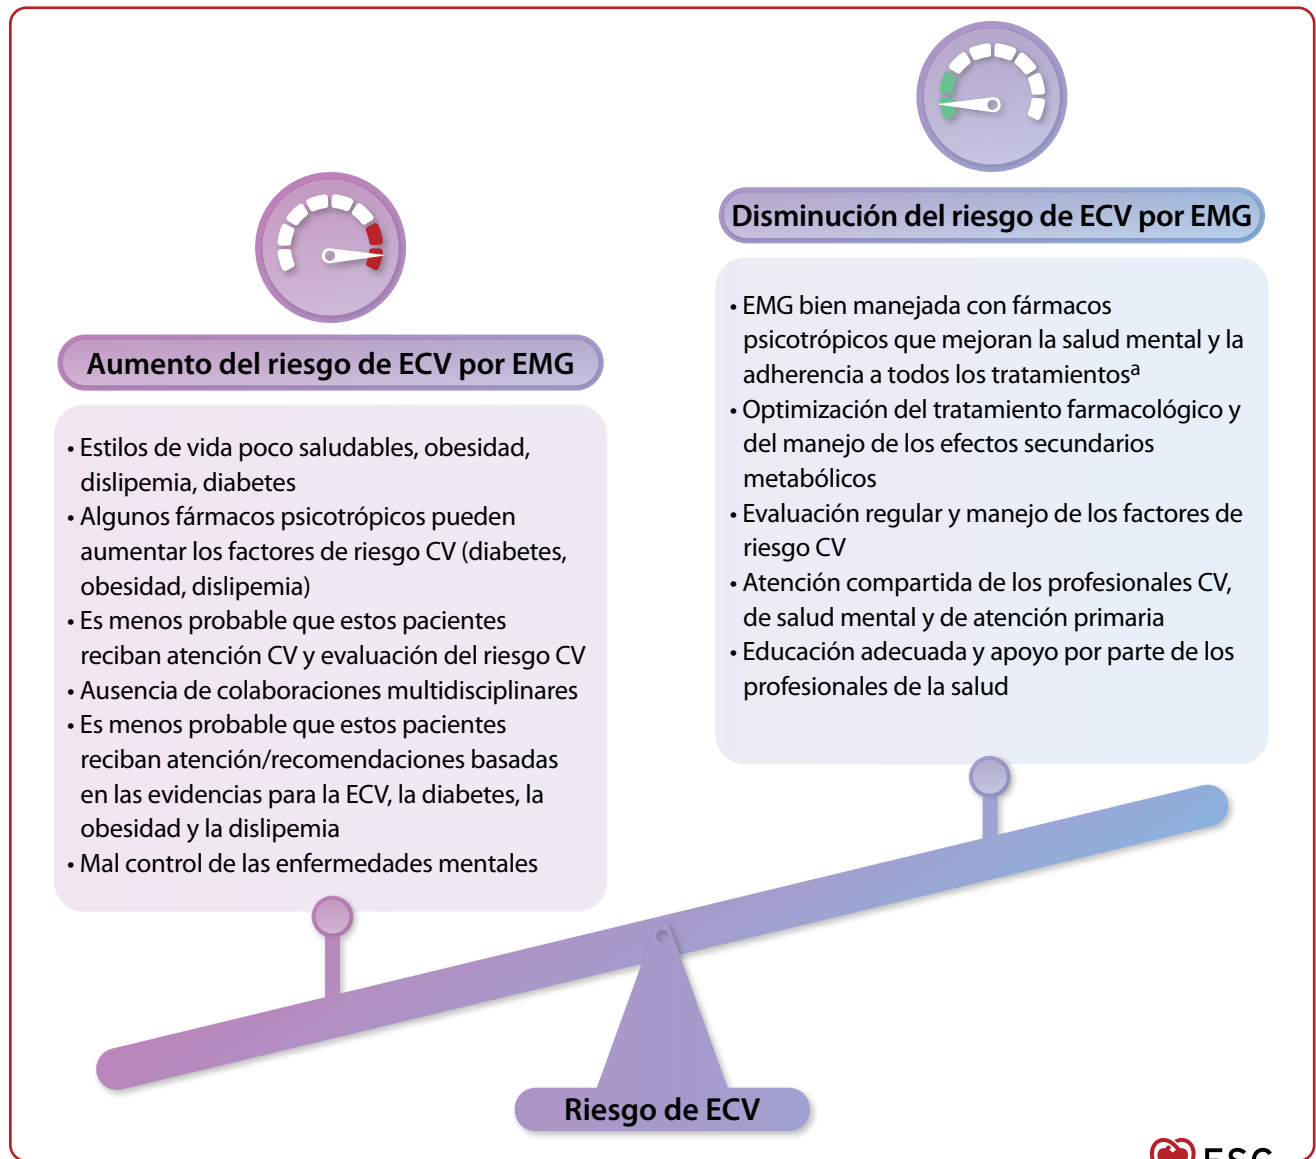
Disminución del riesgo de ECV por EMG

• EMG bien manejada con fármacos psicotrópicos que mejoran la salud mental y la adherencia a todos los tratamientos$^{a}$
• Optimización del tratamiento farmacológico y del manejo de los efectos secundarios metabólicos
• Evaluación regular y manejo de los factores de riesgo CV
• Atención compartida de los profesionales CV, de salud mental y de atención primaria
• Educación adecuada y apoyo por parte de los profesionales de la salud

Aumento del riesgo de ECV por EMG

• Estilos de vida poco saludables, obesidad, dislipemia, diabetes
• Algunos fármacos psicotrópicos pueden aumentar los factores de riesgo CV (diabetes, obesidad, dislipemia)
• Es menos probable que estos pacientes reciban atención CV y evaluación del riesgo CV
• Ausencia de colaboraciones multidisciplinares
• Es menos probable que estos pacientes reciban atención/recomendaciones basadas en las evidencias para la ECV, la diabetes, la obesidad y la dislipemia
• Mal control de las enfermedades mentales

Riesgo de ECV

ESC